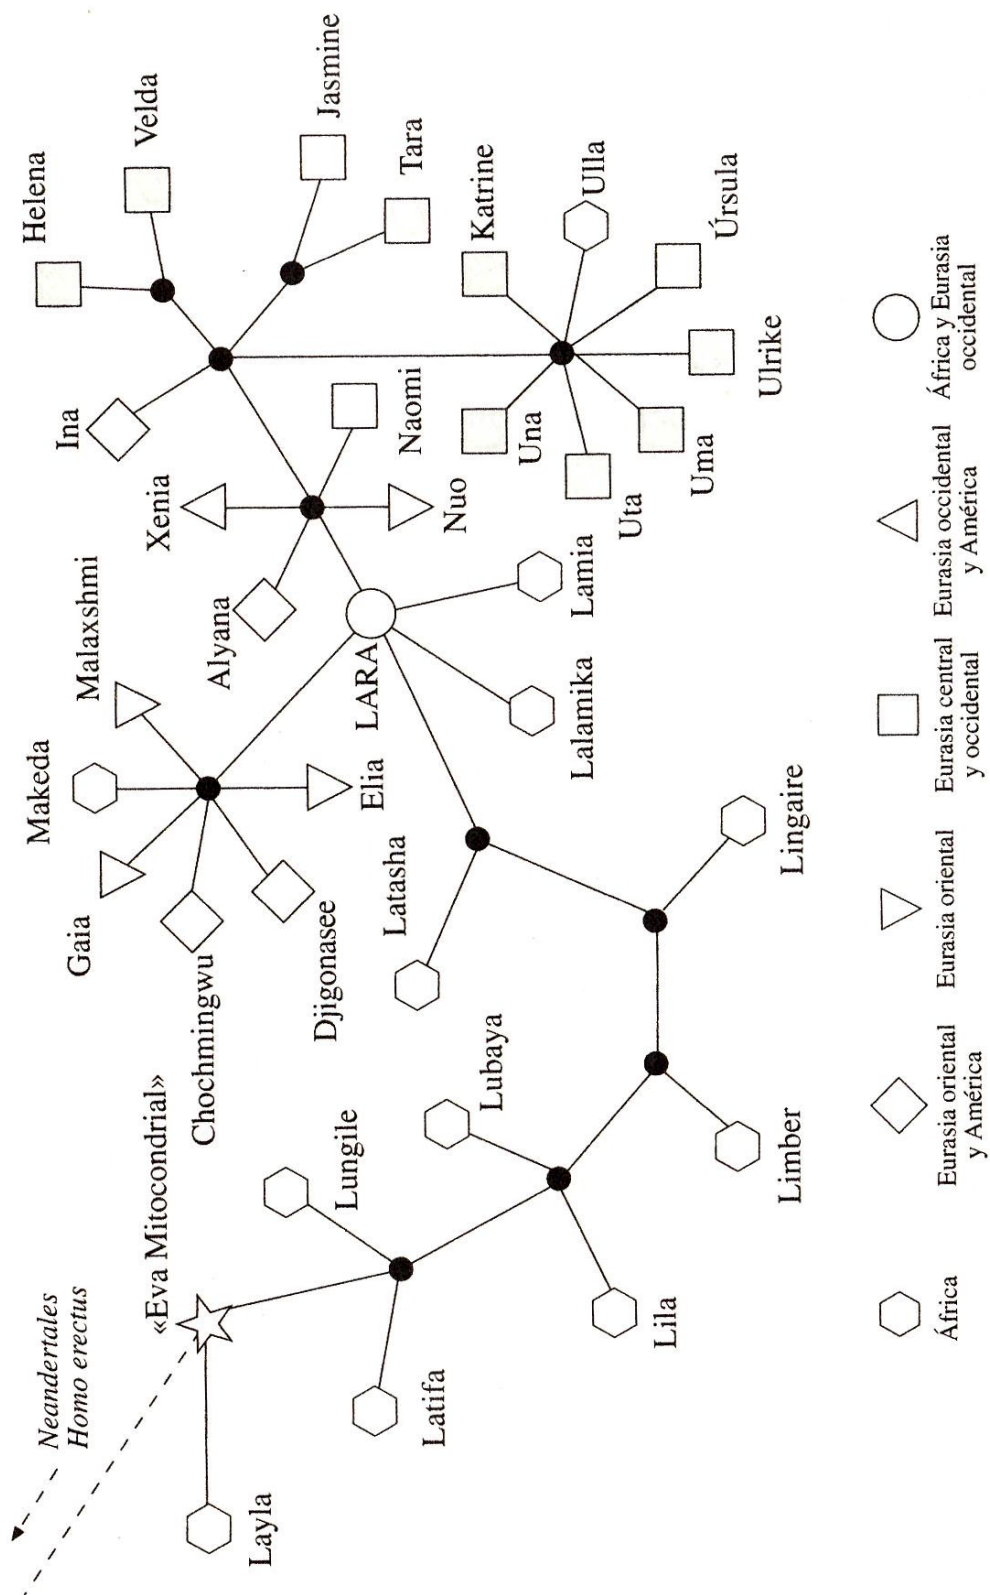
Neandertales
Homo erectus

«Eva Mitocondrial»

Layla

Latifa

Lungile

Lila

Lubaya

Limber

Lingaire

Latasha

Chochmingwu

Djigonasee

Gaia

Makeda

Malaxshmi

Elia

LARA

Lalamika

Lamia

Alyana

Xenia

Nuo

Naomi

Ina

Helena

Velda

Jasmine

Tara

Katrine

Ulla

Úrsula

Ulrike

Uma

Uta

Una

África

Eurasia oriental y América

Eurasia oriental

Eurasia central y occidental

Eurasia occidental y América

África y Eurasia occidental